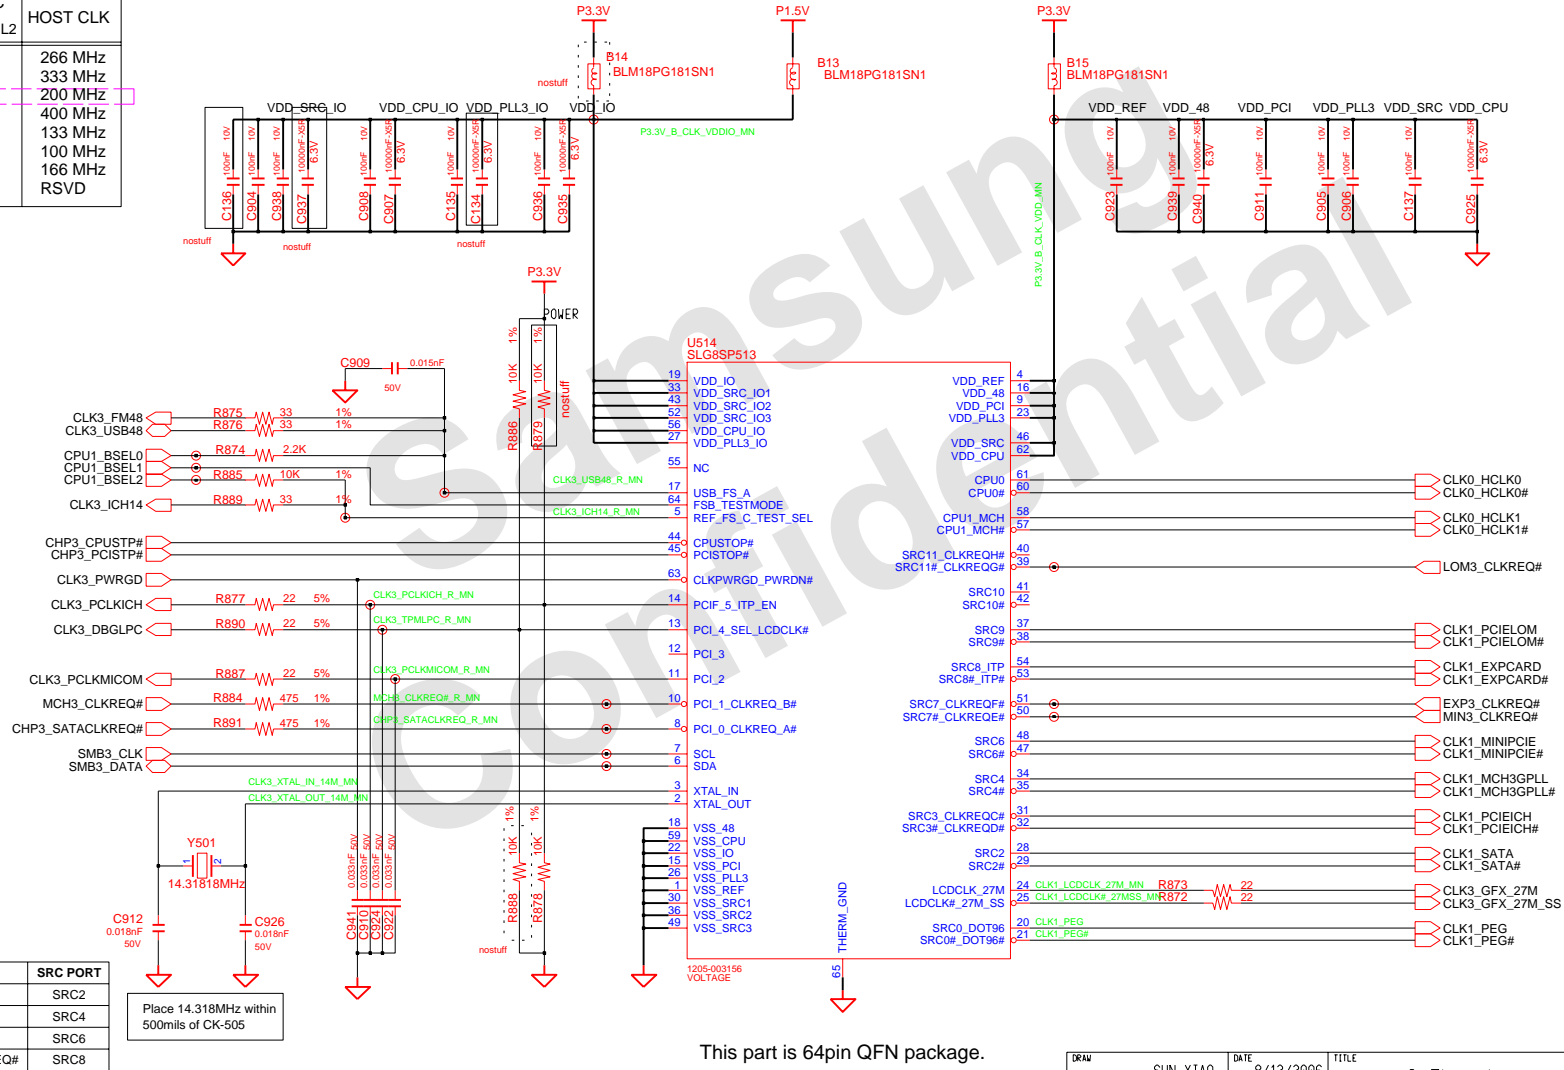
L2 HOST CLK

266 MHz
333 MHz
200 MHz
400 MHz
133 MHz
100 MHz
166 MHz
RSVD

P3.3V
B14
BLM18PG181SN1
nostuff
P1.5V
B13
BLM18PG181SN1
P3.3V
B15
BLM18PG181SN1

VDD_SRC_IO VDD_CPU_IO VDD_PLL3_IO VDD_IO
P3.3V_B_CLK_VDDIO_MN
VDD_REF VDD_48 VDD_PCI VDD_PLL3 VDD_SRC VDD_CPU

C136 C904 C938 C937 C908 C907 C135 C134 C936 C935
C923 C939 C940 C911 C905 C906 C137 C925
10V 100nF 10000nF-X5R 6.3V
nostuff nostuff nostuff

P3.3V_B_CLK_VDD_MN

P3.3V
POWER
1% 10K R886 R879 nostuff

C909 0.015nF 50V

U514
SLG8SP513

CLK3_FM48 R875 33 1%
CLK3_USB48 R876 33 1%
CPU1_BSEL0 R874 2.2K
CPU1_BSEL1
CPU1_BSEL2 R885 10K 1%
CLK3_ICH14 R889 33 1%
CHP3_CPUSTP#
CHP3_PCISTP#
CLK3_PWRGD
CLK3_PCLKICH R877 22 5% CLK3_PCLKICH_R_MN
CLK3_DBGLPC R890 22 5% CLK3_TPMLPC_R_MN
CLK3_PCLKMICOM R887 22 5% CLK3_PCLKMICOM_R_MN
MCH3_CLKREQ# R884 475 1% MCH3_CLKREQ#_R_MN
CHP3_SATACLKREQ# R891 475 1% CHP3_SATACLKREQ_R_MN
SMB3_CLK
SMB3_DATA
CLK3_XTAL_IN_14M_MN
CLK3_XTAL_OUT_14M_MN
CLK3_USB48_R_MN
CLK3_ICH14_R_MN

19 VDD_IO
33 VDD_SRC_IO1
43 VDD_SRC_IO2
52 VDD_SRC_IO3
56 VDD_CPU_IO
27 VDD_PLL3_IO
55 NC
17 USB_FS_A
64 FSB_TESTMODE
5 REF_FS_C_TEST_SEL
44 CPUSTOP#
45 PCISTOP#
63 CLKPWRGD_PWRDN#
14 PCIF_5_ITP_EN
13 PCI_4_SEL_LCDCLK#
12 PCI_3
11 PCI_2
10 PCI_1_CLKREQ_B#
8 PCI_0_CLKREQ_A#
7 SCL
6 SDA
3 XTAL_IN
2 XTAL_OUT
18 VSS_48
59 VSS_CPU
22 VSS_IO
15 VSS_PCI
26 VSS_PLL3
1 VSS_REF
30 VSS_SRC1
36 VSS_SRC2
49 VSS_SRC3

VDD_REF 4
VDD_48 16
VDD_PCI 9
VDD_PLL3 23
VDD_SRC 46
VDD_CPU 62
CPU0 61
CPU0# 60
CPU1_MCH 58
CPU1_MCH# 57
SRC11_CLKREQH# 40
SRC11#_CLKREQG# 39
SRC10 41
SRC10# 42
SRC9 37
SRC9# 38
SRC8_ITP 54
SRC8#_ITP# 53
SRC7_CLKREQF# 51
SRC7#_CLKREQE# 50
SRC6 48
SRC6# 47
SRC4 34
SRC4# 35
SRC3_CLKREQC# 31
SRC3#_CLKREQD# 32
SRC2 28
SRC2# 29
LCDCLK_27M 24
LCDCLK#_27M_SS 25
SRC0_DOT96 20
SRC0#_DOT96# 21
THERM_GND 65

CLK0_HCLK0
CLK0_HCLK0#
CLK0_HCLK1
CLK0_HCLK1#
LOM3_CLKREQ#
CLK1_PCIELOM
CLK1_PCIELOM#
CLK1_EXPCARD
CLK1_EXPCARD#
EXP3_CLKREQ#
MIN3_CLKREQ#
CLK1_MINIPCIE
CLK1_MINIPCIE#
CLK1_MCH3GPLL
CLK1_MCH3GPLL#
CLK1_PCIEICH
CLK1_PCIEICH#
CLK1_SATA
CLK1_SATA#
CLK1_LCDCLK_27M_MN R873 22
CLK1_LCDCLK#_27MSS_MN R872 22
CLK3_GFX_27M
CLK3_GFX_27M_SS
CLK1_PEG
CLK1_PEG#
CLK1_PEG
CLK1_PEG#

Y501
14.31818MHz
C912 0.018nF 50V
C926 0.018nF 50V
C941 C910 C924 C922 0.033nF 50V
R888 R878 10K 1%
nostuff
1205-003156
VOLTAGE

SRC PORT
SRC2
SRC4
SRC6
EQ# SRC8

Place 14.318MHz within 500mils of CK-505

Samsung Confidential

This part is 64pin QFN package.

DRAW SUN XIAO DATE 9/13/2006 TITLE